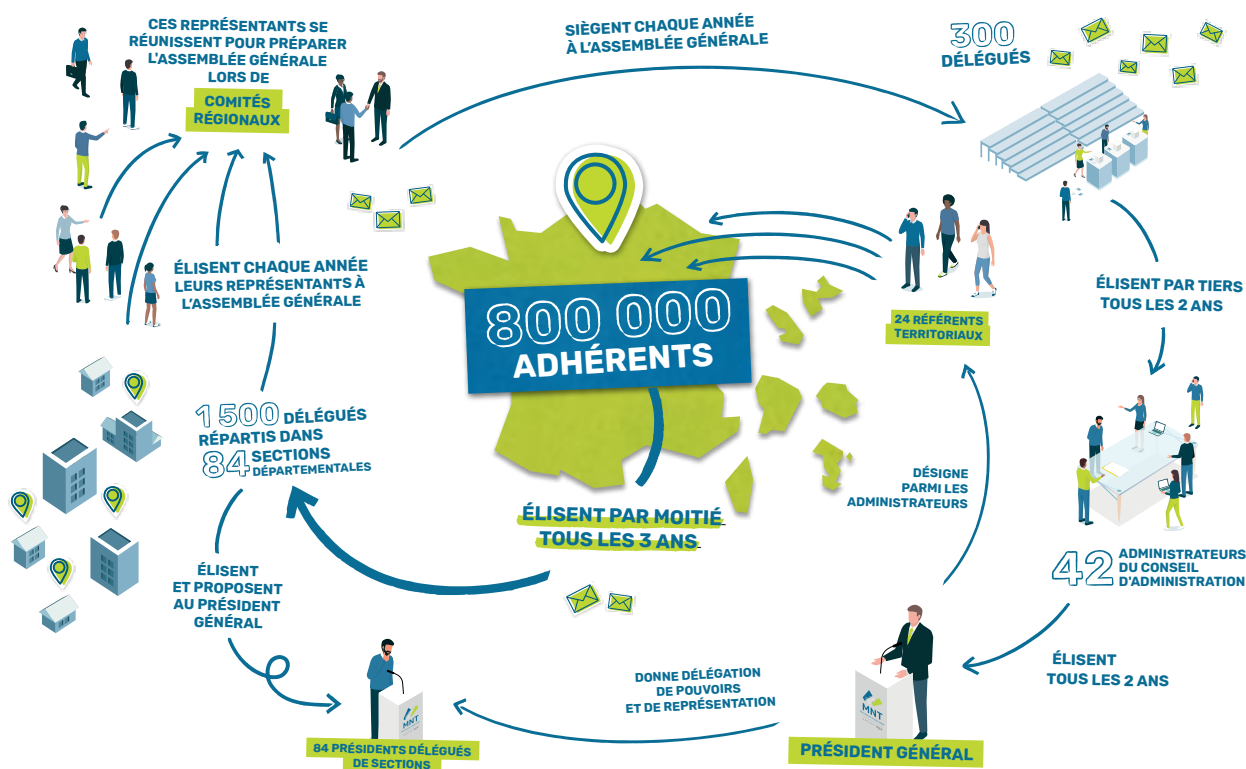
CES REPRÉSENTANTS SE RÉUNISSENT POUR PRÉPARER L'ASSEMBLÉE GÉNÉRALE LORS DE

COMITÉS RÉGIONAUX

SIÈGENT CHAQUE ANNÉE À L'ASSEMBLÉE GÉNÉRALE

300 DÉLÉGUÉS

ÉLISENT CHAQUE ANNÉE LEURS REPRÉSENTANTS À L'ASSEMBLÉE GÉNÉRALE

800 000 ADHÉRENTS

24 RÉFÉRENTS TERRITORIAUX

ÉLISENT PAR TIERS TOUS LES 2 ANS

1 500 DÉLÉGUÉS RÉPARTIS DANS 84 SECTIONS DÉPARTEMENTALES

ÉLISENT PAR MOITIÉ TOUS LES 3 ANS

DÉSIGNE PARMI LES ADMINISTRATEURS

42 ADMINISTRATEURS DU CONSEIL D'ADMINISTRATION

ÉLISENT ET PROPOSENT AU PRÉSIDENT GÉNÉRAL

ÉLISENT TOUS LES 2 ANS

DONNE DÉLÉGATION DE POUVOIRS ET DE REPRÉSENTATION

MNT

MNT

84 PRÉSIDENTS DÉLÉGUÉS DE SECTIONS

PRÉSIDENT GÉNÉRAL